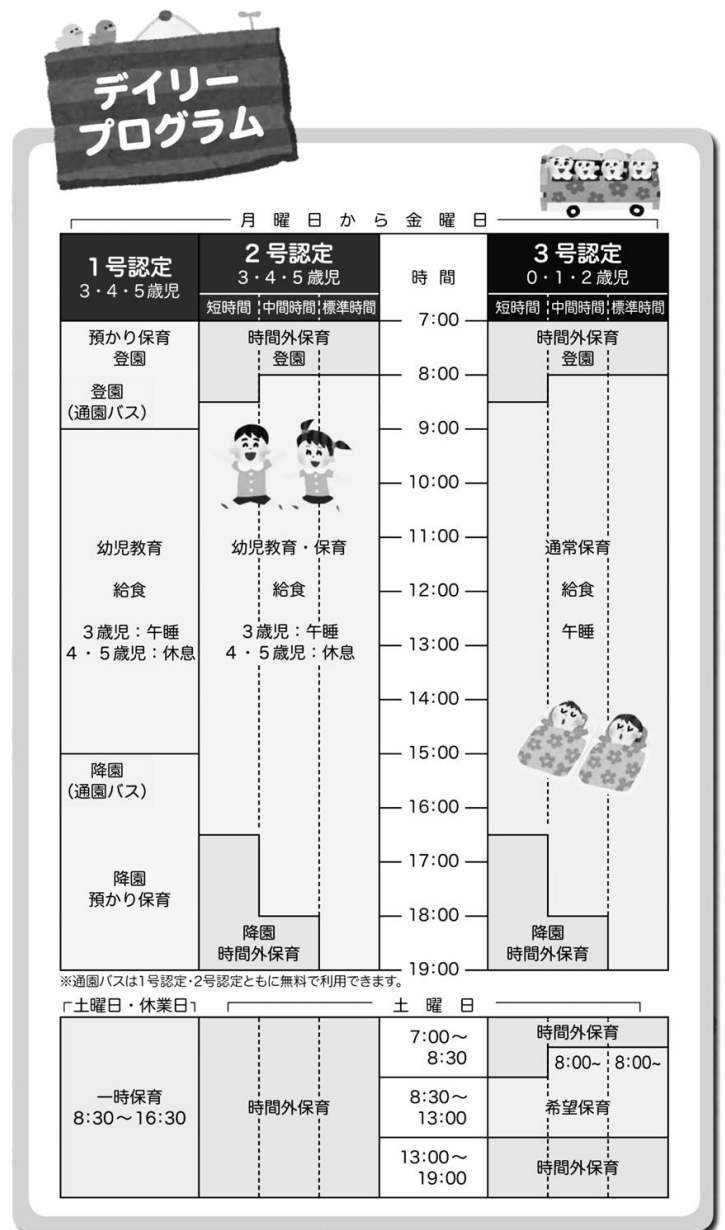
デイリープログラム

月曜日から金曜日

| 1号認定 3・4・5歳児 | 2号認定 3・4・5歳児 | 時間 | 3号認定 0・1・2歳児 |
|---|---|---|---|
| | 短時間 中間時間 標準時間 | | 短時間 中間時間 標準時間 |
| 預かり保育 登園 | 時間外保育 登園 | 7:00 | 時間外保育 登園 |
| 登園 (通園バス) | | 8:00 | |
| | | 9:00 | |
| | | 10:00 | |
| 幼児教育 | 幼児教育・保育 | 11:00 | 通常保育 |
| 給食 | 給食 | 12:00 | 給食 |
| 3歳児：午睡 4・5歳児：休息 | 3歳児：午睡 4・5歳児：休息 | 13:00 | 午睡 |
| | | 14:00 | |
| 降園 (通園バス) | | 15:00 | |
| | | 16:00 | |
| 降園 預かり保育 | | 17:00 | |
| | 降園 時間外保育 | 18:00 | 降園 時間外保育 |
| | | 19:00 | |

※通園バスは1号認定・2号認定ともに無料で利用できます。

土曜日・休業日　土曜日

| 一時保育 8:30〜16:30 | 時間外保育 | 7:00〜 8:30 | 時間外保育 8:00~ 8:00~ |
|---|---|---|---|
| | | 8:30〜 13:00 | 希望保育 |
| | | 13:00〜 19:00 | 時間外保育 |